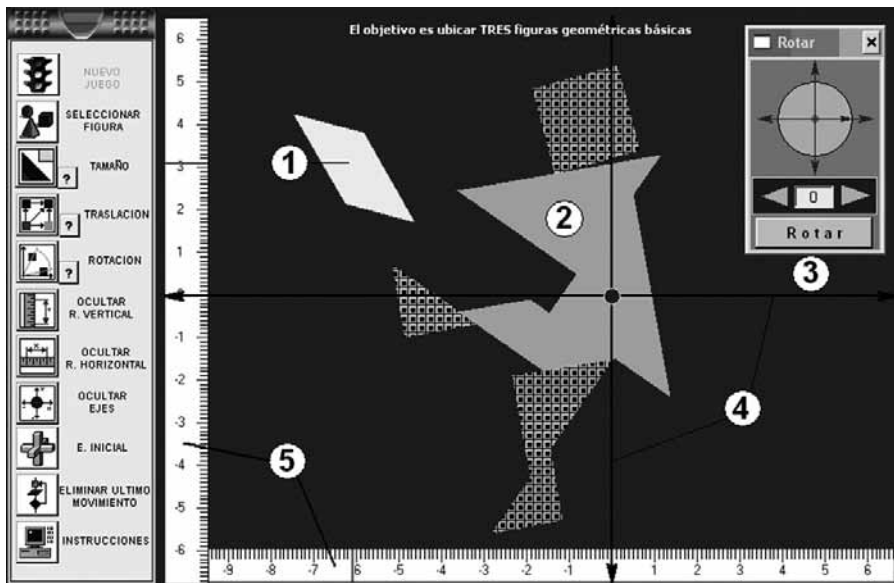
NUEVO JUEGO

SELECCIONAR FIGURA

TAMAÑO ?

TRASLACION ?

ROTACION ?

OCULTAR R. VERTICAL

OCULTAR R. HORIZONTAL

OCULTAR EJES

E. INICIAL

ELIMINAR ULTIMO MOVIMIENTO

INSTRUCCIONES

El objetivo es ubicar TRES figuras geométricas básicas

Rotar ×

0

Rotar

6
5
4
3
2
1
-1
-2
-3
-4
-5
-6

-9 -8 -7 -6 -5 -4 -3 -2 -1 1 2 3 4 5 6

1
2
3
4
5